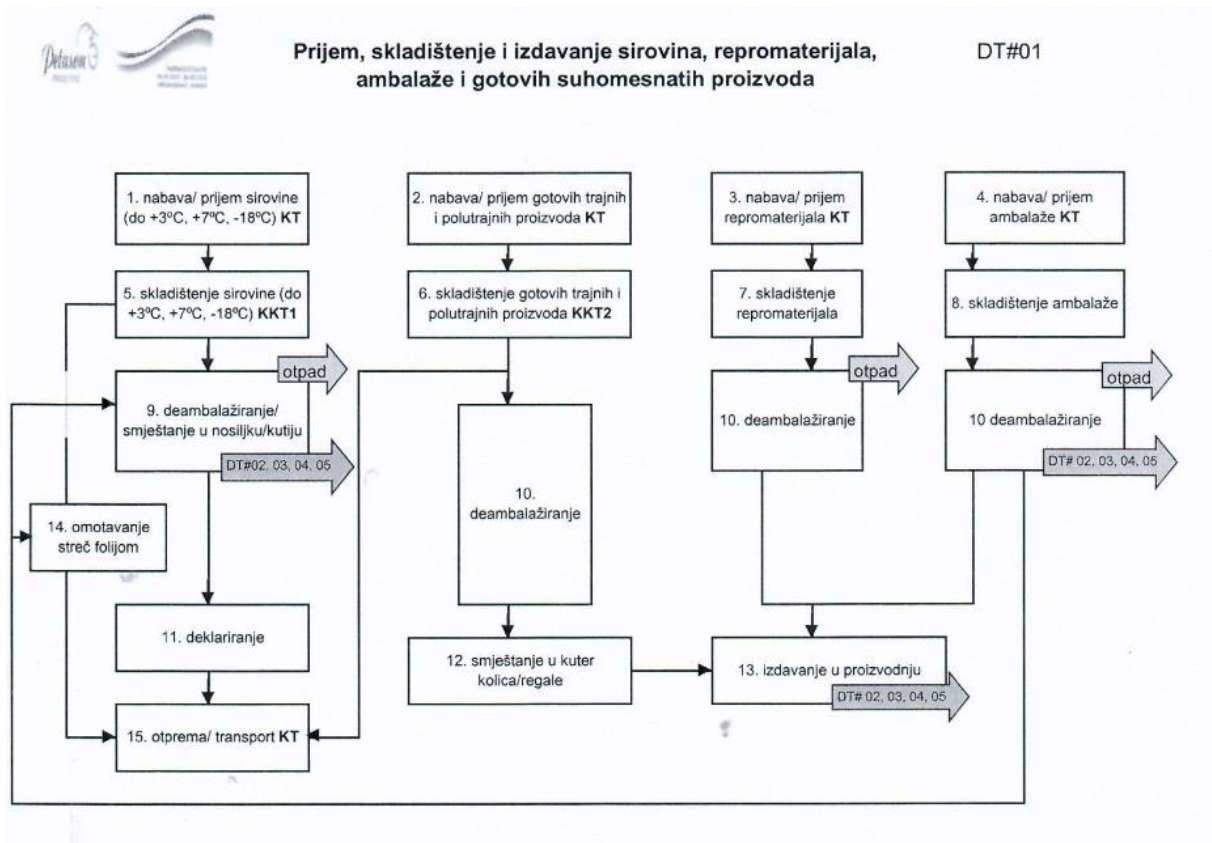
Petason

Prijem, skladištenje i izdavanje sirovina, repromaterijala, ambalaže i gotovih suhomesnatih proizvoda

DT#01

1. nabava/ prijem sirovine (do +3ºC, +7ºC, -18ºC) **KT**

2. nabava/ prijem gotovih trajnih i polutrajnih proizvoda **KT**

3. nabava/ prijem repromaterijala **KT**

4. nabava/ prijem ambalaže **KT**

5. skladištenje sirovine (do +3ºC, +7ºC, -18ºC) **KKT1**

6. skladištenje gotovih trajnih i polutrajnih proizvoda **KKT2**

7. skladištenje repromaterijala

8. skladištenje ambalaže

otpad

9. deambalažiranje/ smještanje u nosiljku/kutiju

DT#02, 03, 04, 05

otpad

10. deambalažiranje

otpad

10 deambalažiranje

DT# 02, 03, 04, 05

14. omotavanje streč folijom

10. deambalažiranje

11. deklariranje

12. smještanje u kuter kolica/regale

13. izdavanje u proizvodnju

DT# 02, 03, 04, 05

15. otprema/ transport **KT**